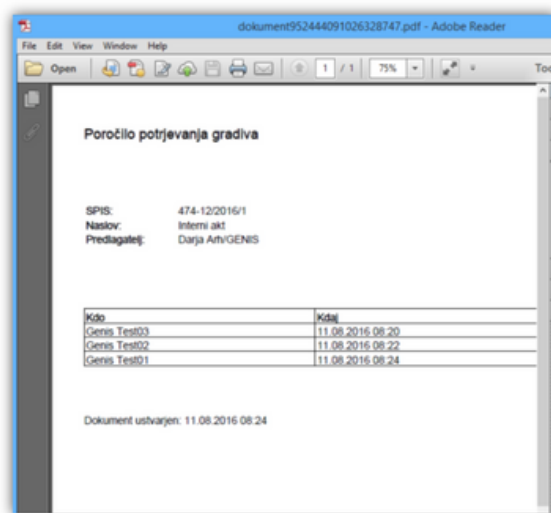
dokument952444091026328747.pdf - Adobe Reader

File Edit View Window Help

Open 1 / 1 75% Too

Poročilo potrjevanja gradiva

SPIS: 474-12/2016/1
Naslov: Interni akt
Predlagatelj: Darja Arh/GENIS

| Kdo | Kdaj |
|---|---|
| Genis Test03 | 11.08.2016 08:20 |
| Genis Test02 | 11.08.2016 08:22 |
| Genis Test01 | 11.08.2016 08:24 |

Dokument ustvarjen: 11.08.2016 08:24